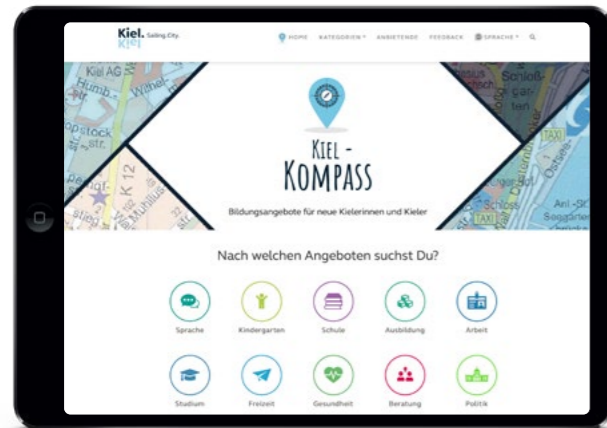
Kiel. Sailing.City.
Kiel

HOME KATEGORIEN ANBIETENDE FEEDBACK SPRACHE

Kiel AG
Humb
Wahl
pstock str.
K 12
Mühlius
Schloß gar ten
TAXI
Schloß
TAXI
Anl.-St. Seegarten

KIEL - KOMPASS

Bildungsangebote für neue Kielerinnen und Kieler

Nach welchen Angeboten suchst Du?

Sprache
Kindergarten
Schule
Ausbildung
Arbeit
Studium
Freizeit
Gesundheit
Beratung
Politik